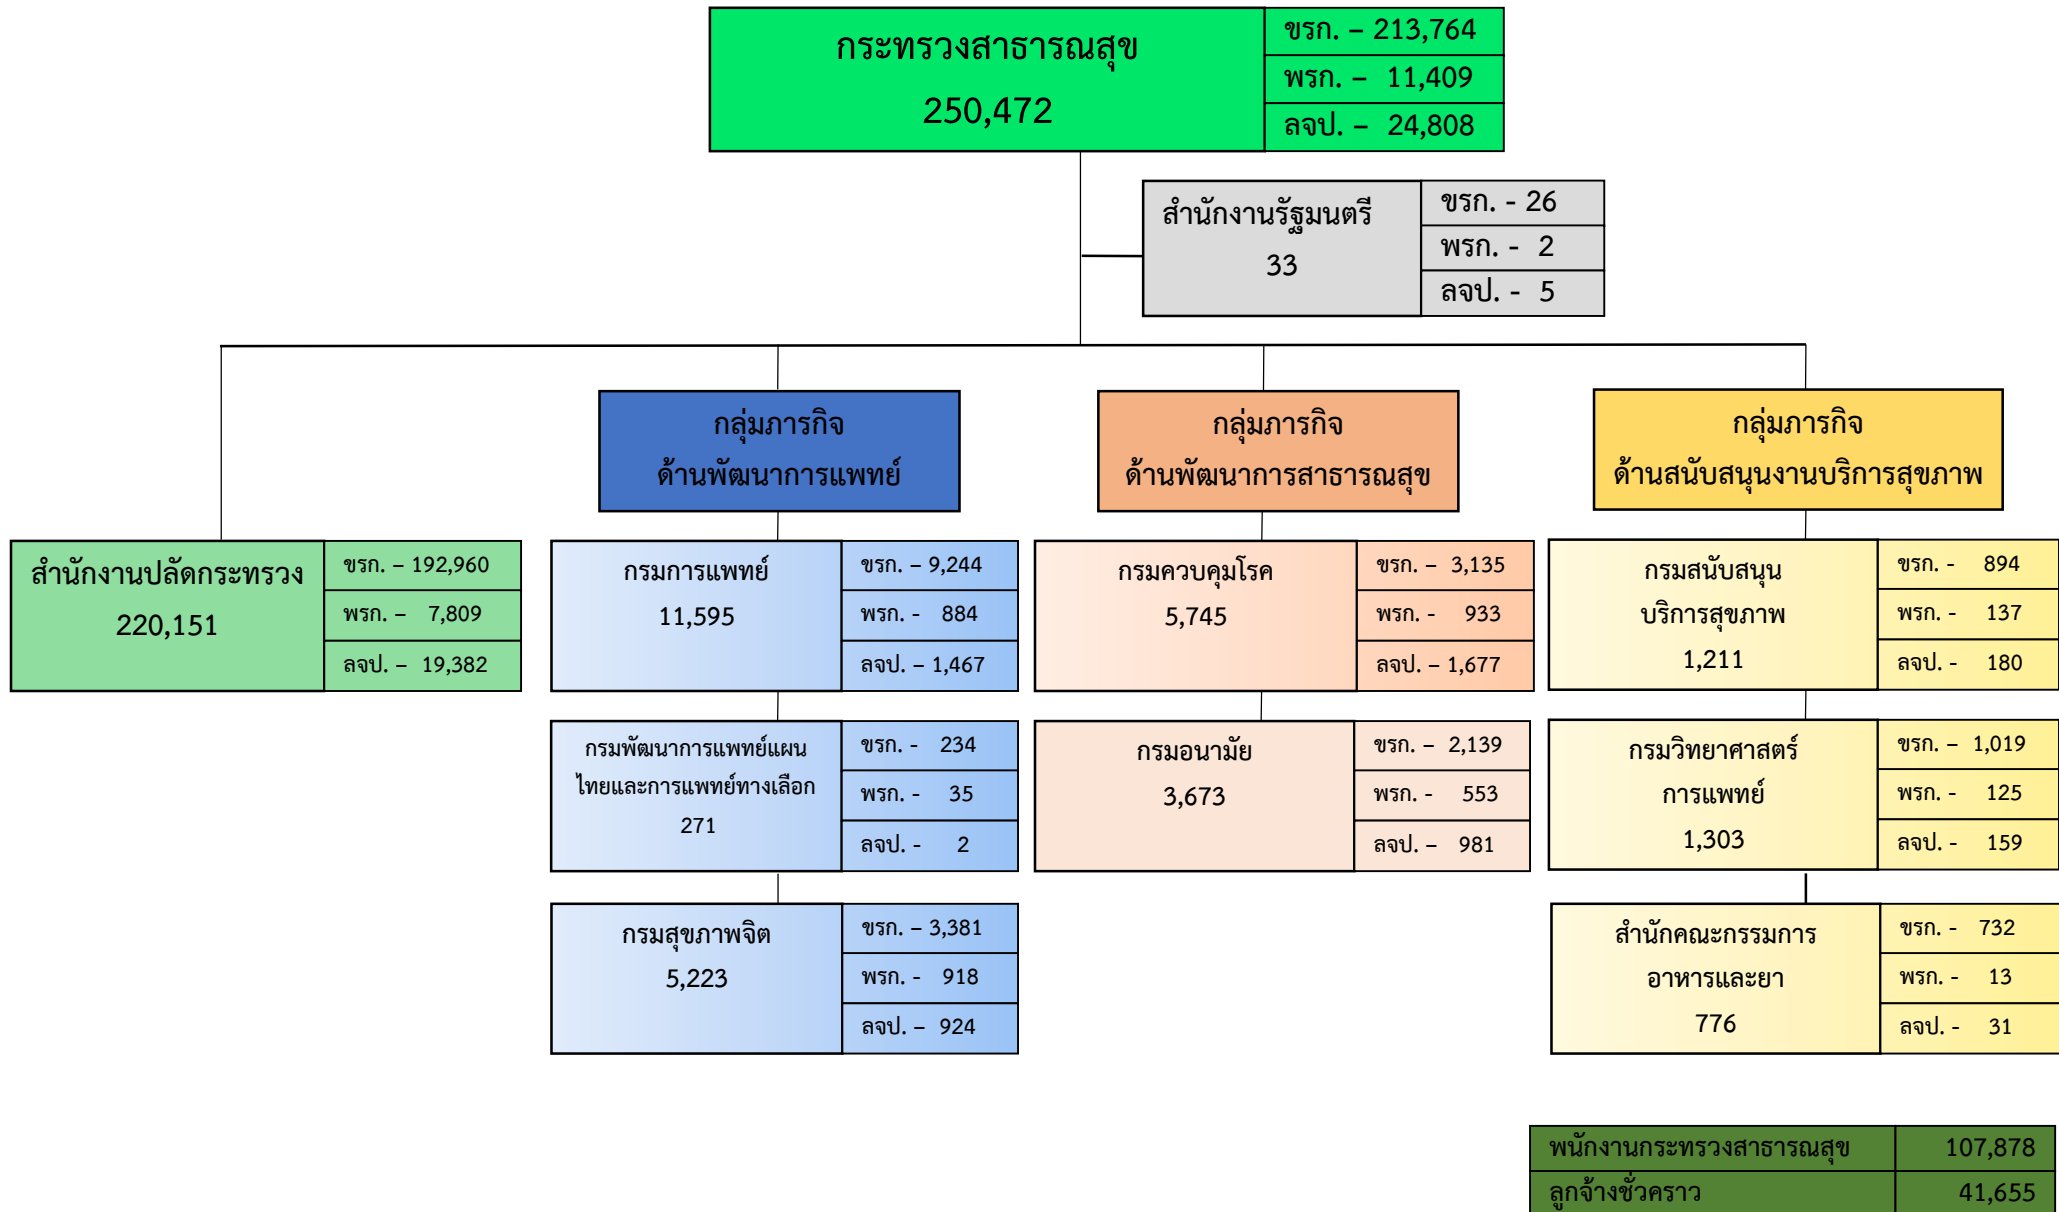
กระทรวงสาธารณสุข
250,472

ขรก. – 213,764
พรก. – 11,409
ลจป. – 24,808

สำนักงานรัฐมนตรี
33

ขรก. - 26
พรก. - 2
ลจป. - 5

กลุ่มภารกิจ
ด้านพัฒนาการแพทย์

กลุ่มภารกิจ
ด้านพัฒนาการสาธารณสุข

กลุ่มภารกิจ
ด้านสนับสนุนงานบริการสุขภาพ

สำนักงานปลัดกระทรวง
220,151

ขรก. – 192,960
พรก. – 7,809
ลจป. – 19,382

กรมการแพทย์
11,595

ขรก. – 9,244
พรก. - 884
ลจป. – 1,467

กรมควบคุมโรค
5,745

ขรก. – 3,135
พรก. - 933
ลจป. – 1,677

กรมสนับสนุน
บริการสุขภาพ
1,211

ขรก. - 894
พรก. - 137
ลจป. - 180

กรมพัฒนาการแพทย์แผนไทยและการแพทย์ทางเลือก
271

ขรก. - 234
พรก. - 35
ลจป. - 2

กรมอนามัย
3,673

ขรก. – 2,139
พรก. - 553
ลจป. – 981

กรมวิทยาศาสตร์
การแพทย์
1,303

ขรก. – 1,019
พรก. - 125
ลจป. - 159

กรมสุขภาพจิต
5,223

ขรก. – 3,381
พรก. - 918
ลจป. – 924

สำนักคณะกรรมการ
อาหารและยา
776

ขรก. - 732
พรก. - 13
ลจป. - 31

| พนักงานกระทรวงสาธารณสุข | 107,878 |
|---|---|
| ลูกจ้างชั่วคราว | 41,655 |